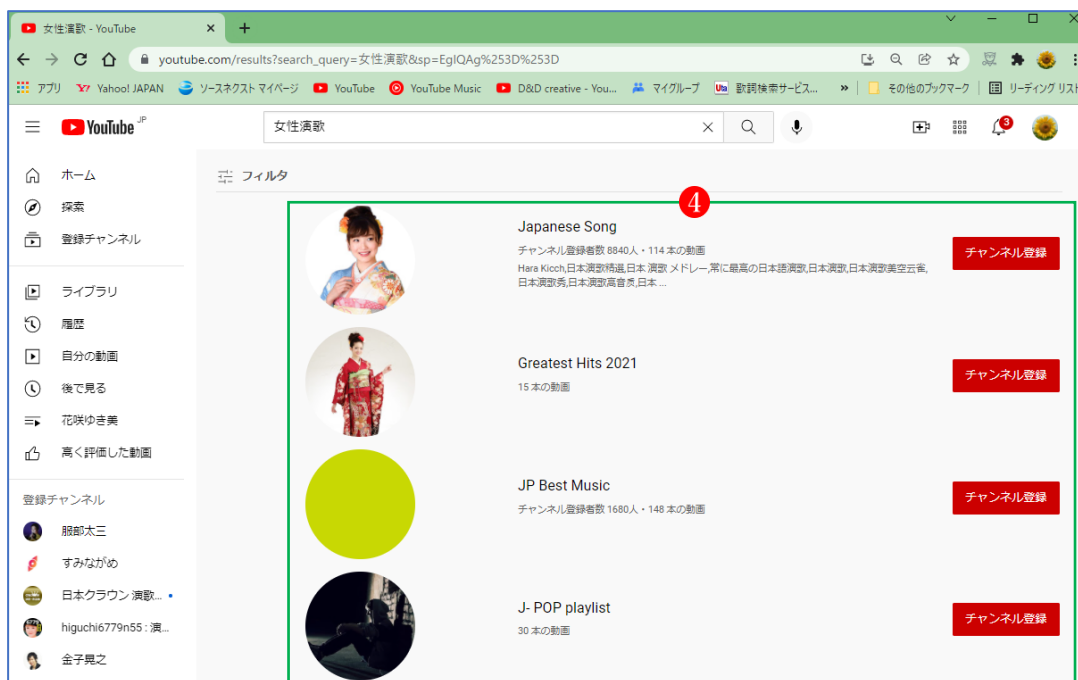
女性演歌 - YouTube
+
youtube.com/results?search_query=女性演歌&sp=EgIQAg%253D%253D
アプリ Yahoo! JAPAN ソースネクスト マイページ YouTube YouTube Music D&D creative - You... マイグループ 歌詞検索サービス... » その他のブックマーク リーディング リスト
YouTube JP
女性演歌
ホーム
探索
登録チャンネル
ライブラリ
履歴
自分の動画
後で見る
花咲ゆき美
高く評価した動画
登録チャンネル
服部太三
すみながめ
日本クラウン 演歌...
higuchi6779n55 : 演...
金子晃之
フィルタ
4
Japanese Song
チャンネル登録者数 8840人・114 本の動画
Hara Kicch,日本演歌精選,日本 演歌 メドレー,常に最高の日本語演歌,日本演歌,日本演歌美空云雀,日本演歌秀,日本演歌高音质,日本 ...
チャンネル登録
Greatest Hits 2021
15 本の動画
チャンネル登録
JP Best Music
チャンネル登録者数 1680人・148 本の動画
チャンネル登録
J- POP playlist
30 本の動画
チャンネル登録